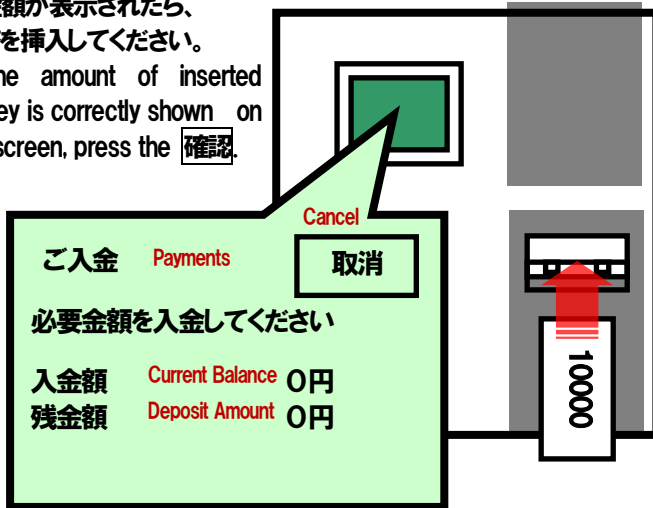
額が表示されたら、
を挿入してください。

he amount of inserted ey is correctly shown on screen, press the 確認.

Cancel

ご入金 Payments

取消

必要金額を入金してください

入金額 Current Balance 0円
残金額 Deposit Amount 0円

10000